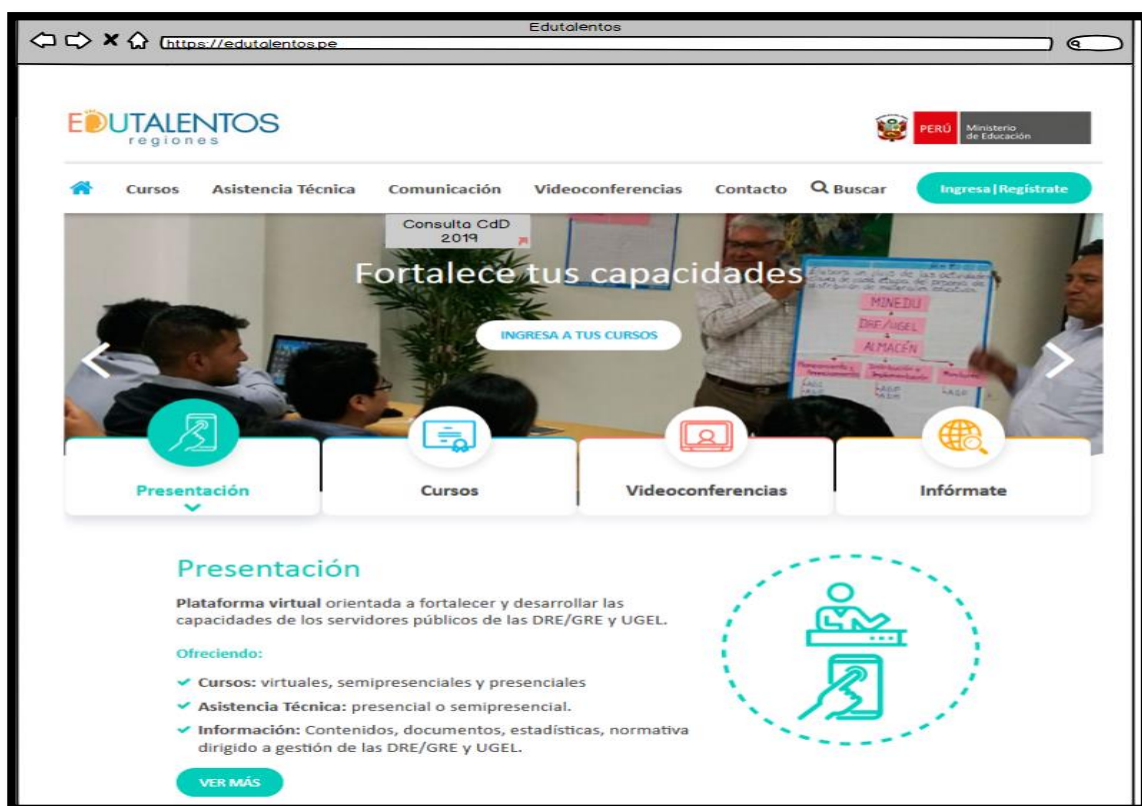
Edutalentos

https://edutalentos.pe

EDUTALENTOS
regiones

PERÚ Ministerio de Educación

Cursos Asistencia Técnica Comunicación Videoconferencias Contacto Buscar Ingresa | Registrate

Consulta CdD 2019

Fortalece tus capacidades

INGRESA A TUS CURSOS

MINEDU
DRE/UGEL
ALMACÉN

Presentación
Cursos
Videoconferencias
Infórmate

Presentación

**Plataforma virtual** orientada a fortalecer y desarrollar las capacidades de los servidores públicos de las DRE/GRE y UGEL.

Ofreciendo:

**Cursos:** virtuales, semipresenciales y presenciales
**Asistencia Técnica:** presencial o semipresencial.
**Información:** Contenidos, documentos, estadísticas, normativa dirigido a gestión de las DRE/GRE y UGEL.

VER MÁS